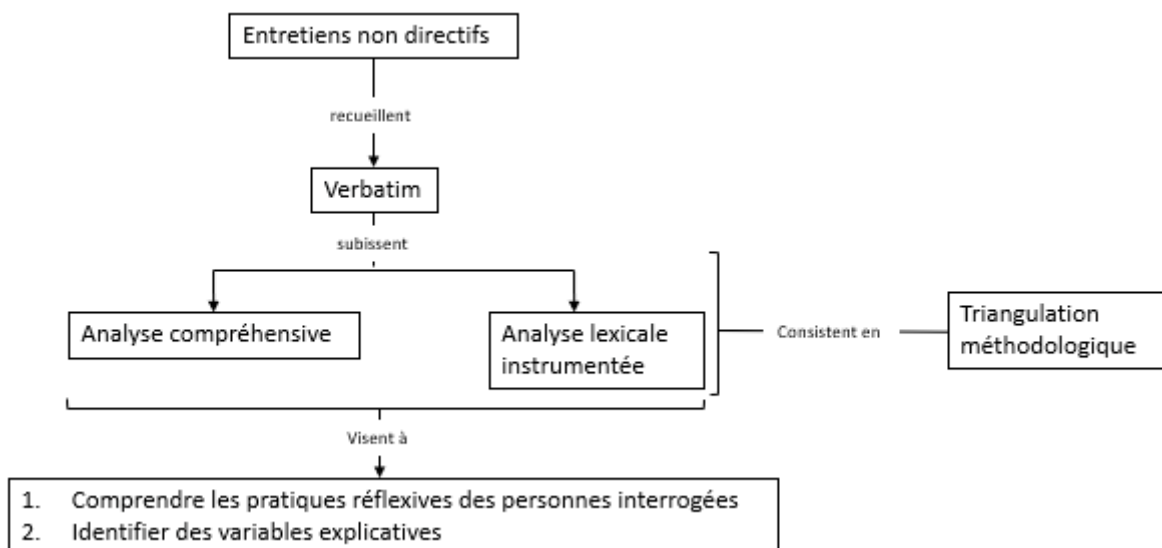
Entretiens non directifs

recueillent

Verbatim

subissent

Analyse compréhensive

Analyse lexicale instrumentée

Consistent en

Triangulation méthodologique

Visent à

1. Comprendre les pratiques réflexives des personnes interrogées
2. Identifier des variables explicatives